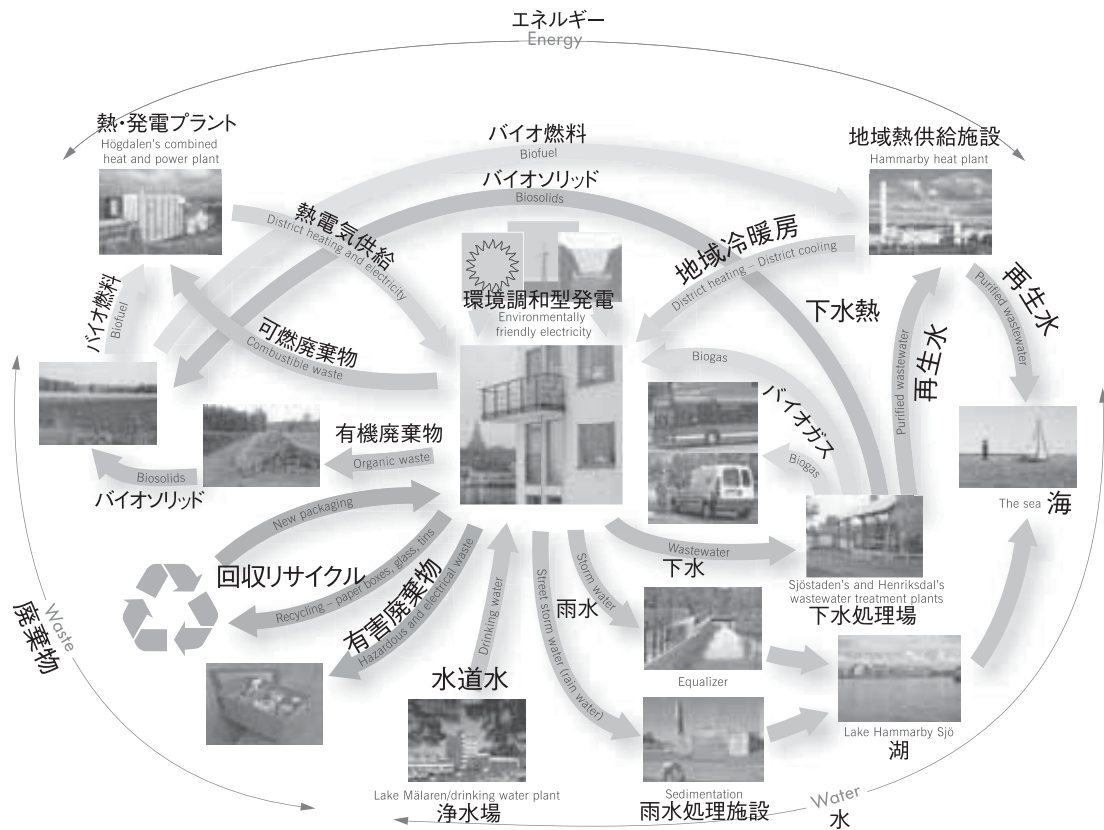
エネルギー
Energy

熱・発電プラント
Högdalen's combined heat and power plant

バイオ燃料
Biofuel

バイオソリッド
Biosolids

地域熱供給施設
Hammarby heat plant

熱電気供給
District heating and electricity

地域冷暖房
District heating – District cooling

環境調和型発電
Environmentally friendly electricity

下水熱

再生水
Purified wastewater

再生水
Purified wastewater

バイオ燃料
Biofuel

可燃廃棄物
Combustible waste

Biogas

バイオガス
Biogas

有機廃棄物
Organic waste

Biosolids
バイオソリッド

New packaging

回収リサイクル
Recycling – paper boxes, glass, tins

有害廃棄物
Hazardous and electrical waste

Drinking water

水道水

Street storm water (rain water)

Storm water
雨水

Wastewater
下水

Sjöstaden's and Henriksdal's wastewater treatment plants
下水処理場

The sea
海

Equalizer

Lake Hammarby Sjö
湖

Lake Mälaren/drinking water plant
浄水場

Sedimentation
雨水処理施設

Water
水

Waste
廃棄物